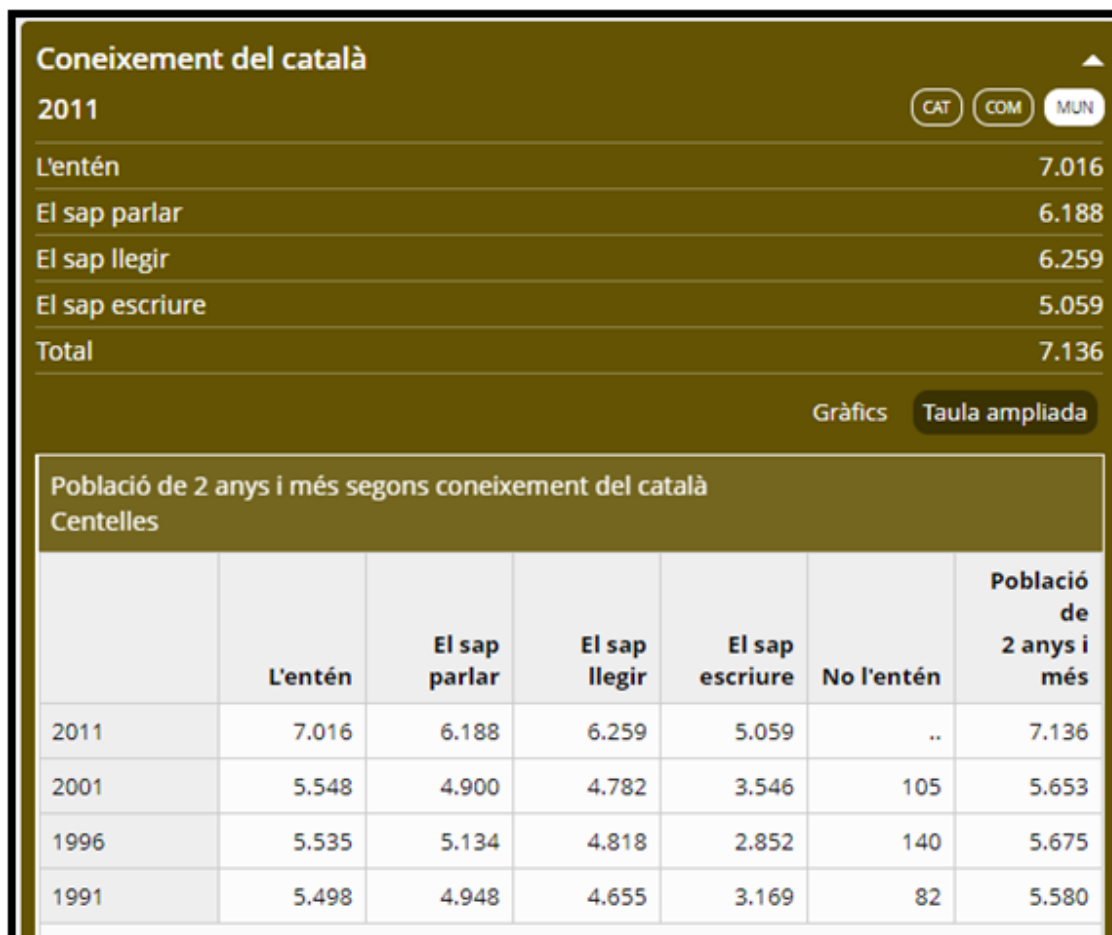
Coneixement del català

2011

CAT COM MUN

| | |
|---|---|
| L'entén | 7.016 |
| El sap parlar | 6.188 |
| El sap llegir | 6.259 |
| El sap escriure | 5.059 |
| Total | 7.136 |

Gràfics Taula ampliada

Població de 2 anys i més segons coneixement del català
Centelles

| | L'entén | El sap parlar | El sap llegir | El sap escriure | No l'entén | Població de 2 anys i més |
|---|---|---|---|---|---|---|
| 2011 | 7.016 | 6.188 | 6.259 | 5.059 | .. | 7.136 |
| 2001 | 5.548 | 4.900 | 4.782 | 3.546 | 105 | 5.653 |
| 1996 | 5.535 | 5.134 | 4.818 | 2.852 | 140 | 5.675 |
| 1991 | 5.498 | 4.948 | 4.655 | 3.169 | 82 | 5.580 |